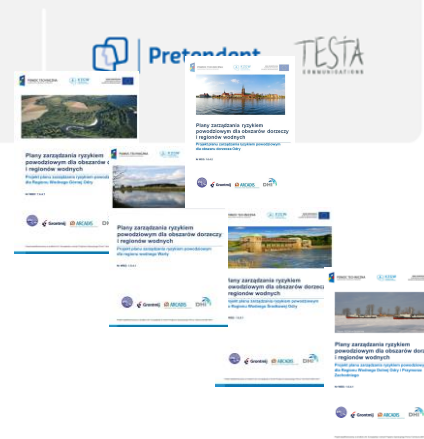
Pretendent

TESTA
COMMUNICATIONS

Plany zarządzania ryzykiem powodziowym dla obszarów dorzeczy i regionów wodnych
Projekt planu zarządzania ryzykiem powodziowym dla obszaru dorzecza Odry

Plany zarządzania ryzykiem powodziowym dla obszarów d i regionów wodnych
Projekt planu zarządzania ryzykiem powodzi dla Regionu Wodnego Dolnej Odry

Plany zarządzania ryzykiem powodziowym dla obszarów dorzeczy i regionów wodnych
Projekt planu zarządzania ryzykiem powodziowym dla regionu wodnego Warty

lany zarządzania ryzykiem powodziowym dla obszarów dorzeczy regionów wodnych
Projekt planu zarządzania ryzykiem powodziowym dla Regionu Wodnego Środkowej Odry

Plany zarządzania ryzykiem powodziowym dla obszarów dorz i regionów wodnych
Projekt planu zarządzania ryzykiem powodzi dla Regionu Wodnego Dolnej Odry i Przymorza Zachodniego

Geomiar
ARCADIS
DHI